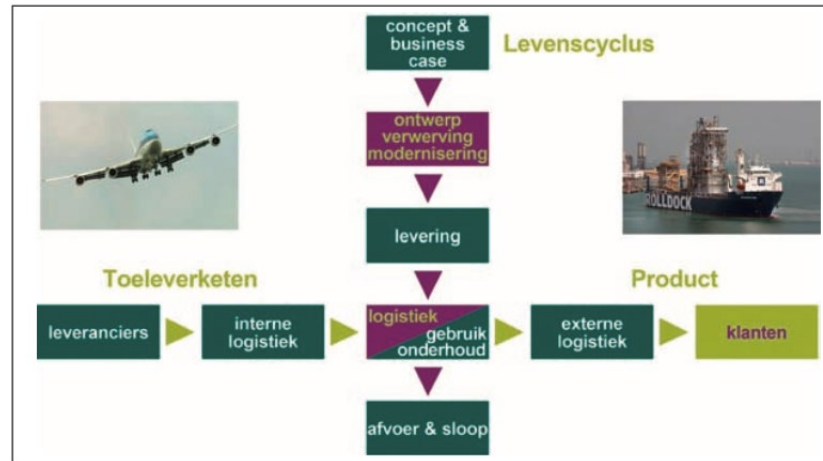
concept & business case

Levenscyclus

ontwerp verwerving modernisering

levering

Toeleverketen

Product

leveranciers

interne logistiek

logistiek

gebruik onderhoud

externe logistiek

klanten

afvoer & sloop

ROLLDOCK